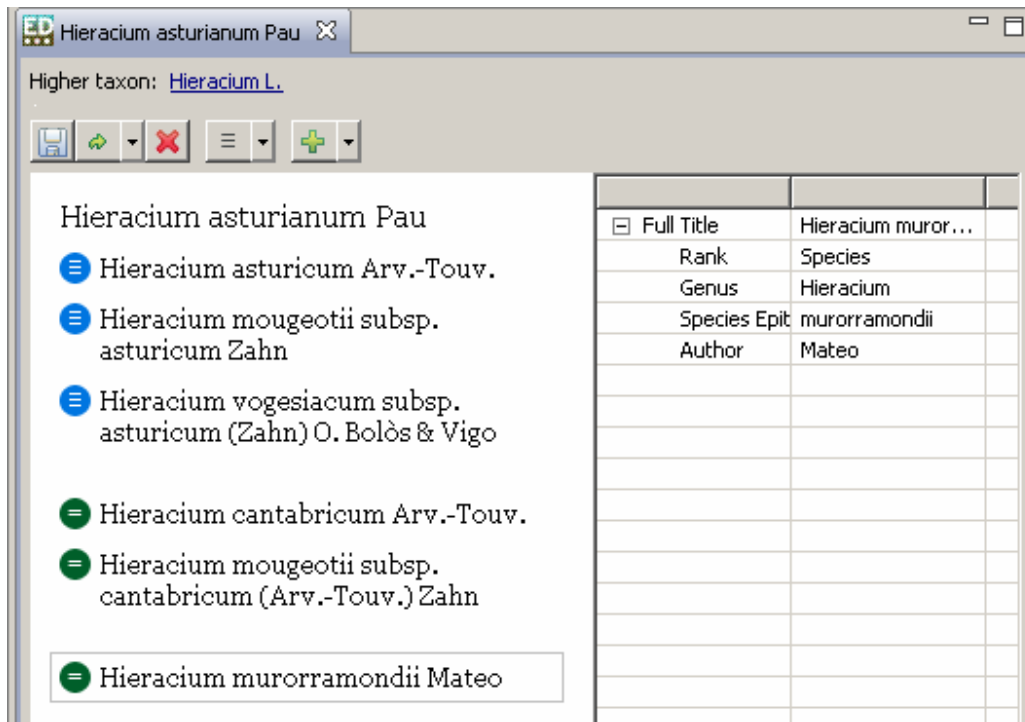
ED Hieracium asturianum Pau

Higher taxon: Hieracium L.

Hieracium asturianum Pau

Hieracium asturicum Arv.-Touv.

Hieracium mougeotii subsp. asturicum Zahn

Hieracium vogesiacum subsp. asturicum (Zahn) O. Bolòs & Vigo

Hieracium cantabricum Arv.-Touv.

Hieracium mougeotii subsp. cantabricum (Arv.-Touv.) Zahn

Hieracium murorramondii Mateo

| | |
|---|---|
| ⊟ Full Title | Hieracium muror... |
| Rank | Species |
| Genus | Hieracium |
| Species Epit | murorramondii |
| Author | Mateo |